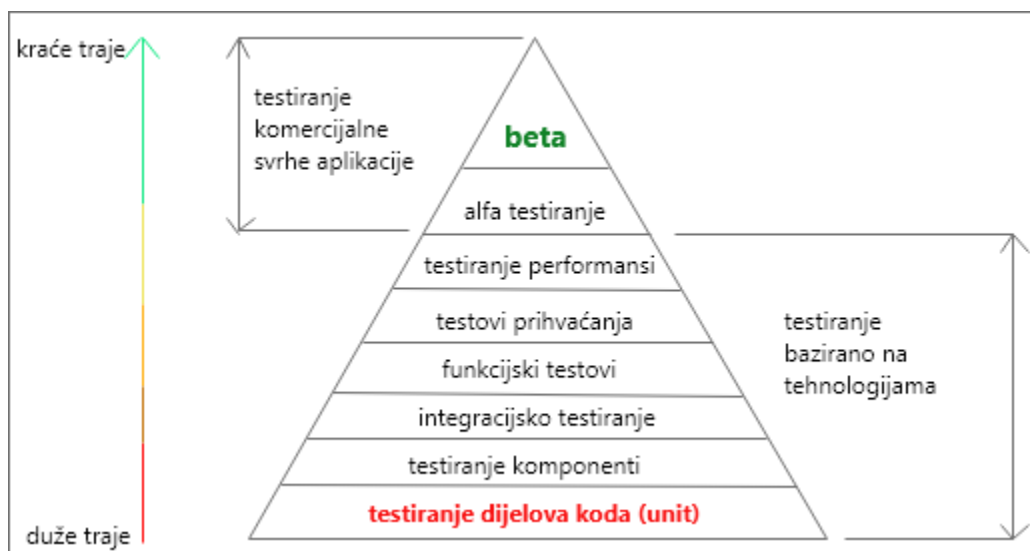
kraće traje

testiranje komercijalne svrhe aplikacije

beta

alfa testiranje

testiranje performansi

testovi prihvaćanja

funkcijski testovi

integracijsko testiranje

testiranje komponenti

testiranje dijelova koda (unit)

testiranje bazirano na tehnologijama

duže traje